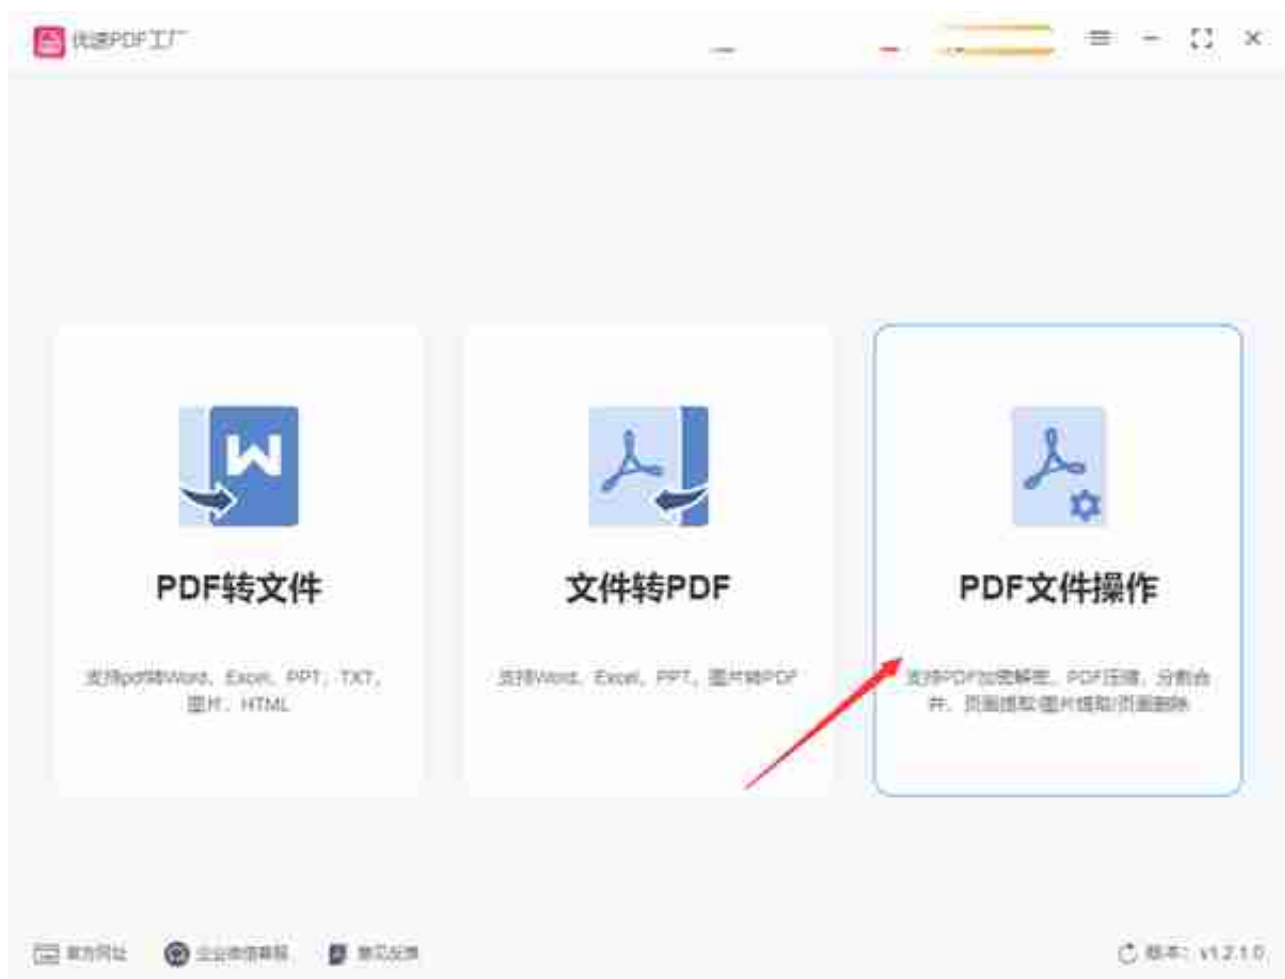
优速PDF工厂

PDF转文件

支持pdf转Word、Excel、PPT、TXT、图片、HTML

文件转PDF

支持Word、Excel、PPT、图片转PDF

PDF文件操作

支持PDF加密解密、PDF压缩、分割合并、页面提取/图片提取/页面删除

官方网址 企业微信客服 意见反馈 版本：v1.2.1.0